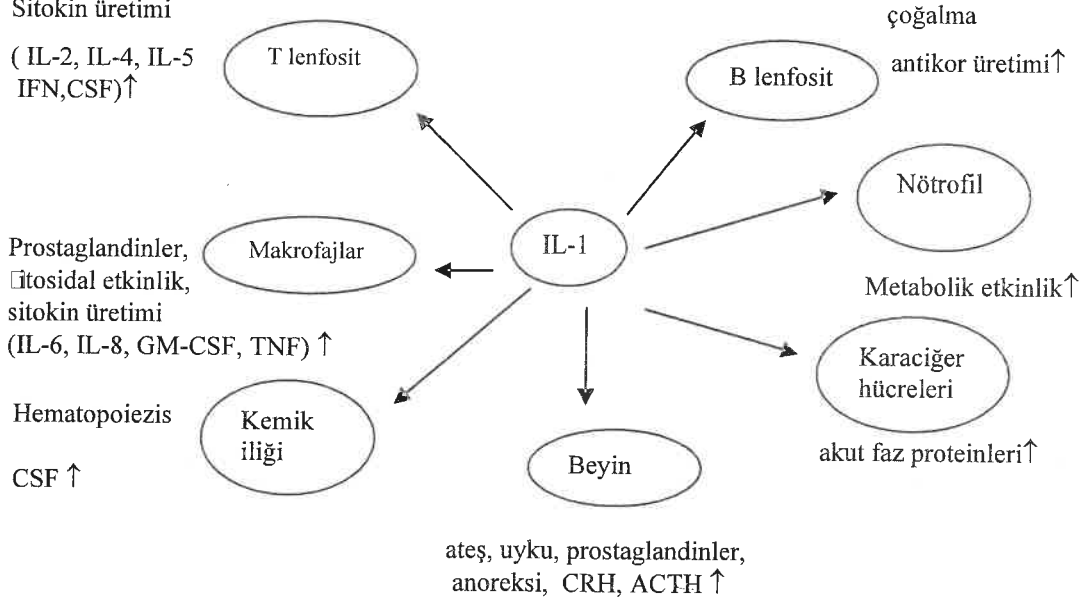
Sitokin üretimi

( IL-2, IL-4, IL-5 IFN,CSF)↑

T lenfosit

çoğalma

antikor üretimi↑

B lenfosit

Nötrofil

IL-1

Prostaglandinler, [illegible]itosidal etkinlik, sitokin üretimi (IL-6, IL-8, GM-CSF, TNF) ↑

Makrofajlar

Metabolik etkinlik↑

Karaciğer hücreleri

akut faz proteinleri↑

Hematopoiezis

CSF ↑

Kemik iliği

Beyin

ateş, uyku, prostaglandinler, anoreksi, CRH, ACTH ↑